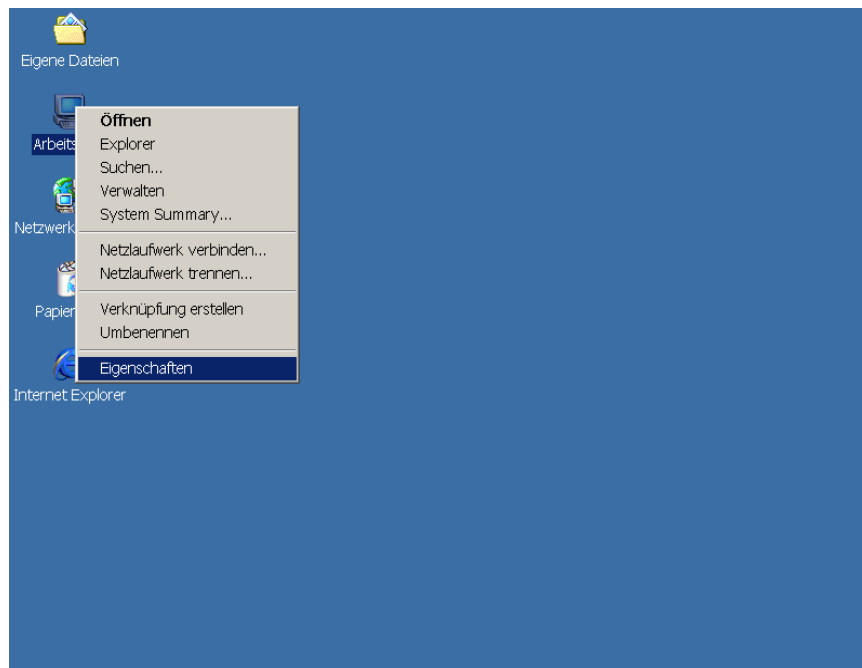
Eigene Dateien

Arbeits

Netzwerk

Papier

Internet Explorer

Öffnen
Explorer
Suchen...
Verwalten
System Summary...

Netzlaufwerk verbinden...
Netzlaufwerk trennen...

Verknüpfung erstellen
Umbenennen

Eigenschaften